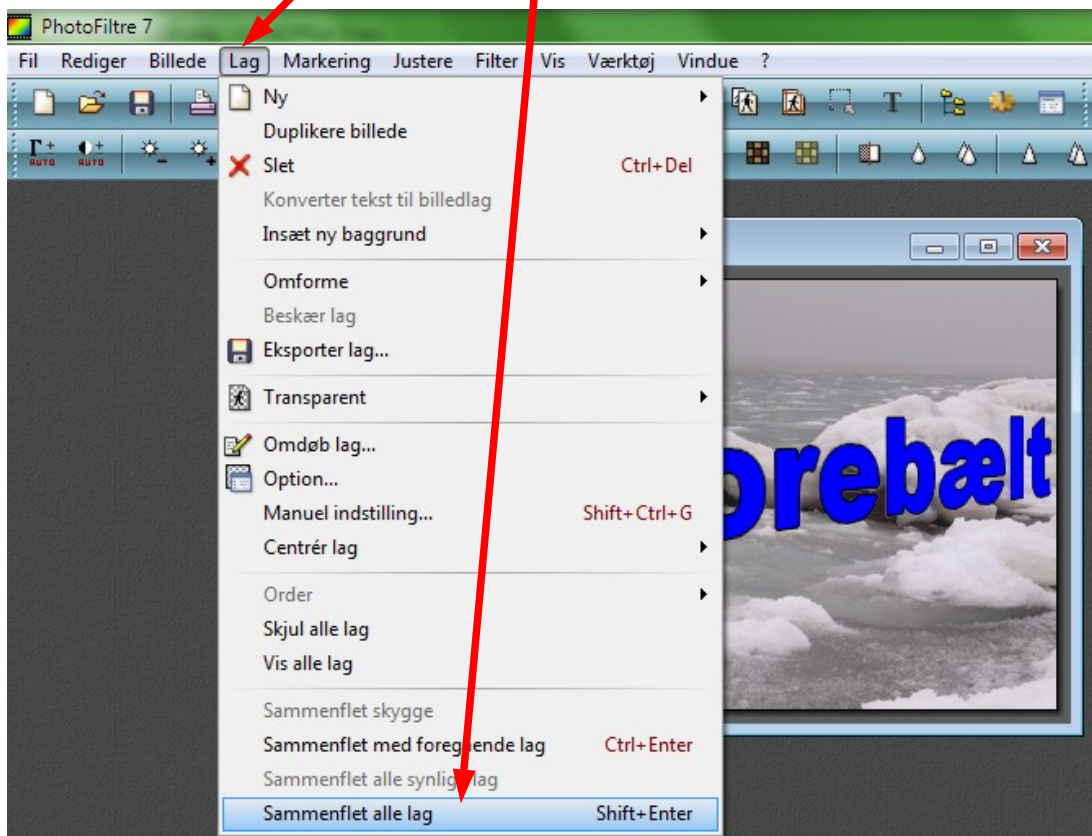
PhotoFiltre 7

Fil Rediger Billede Lag Markering Justere Filter Vis Værktøj Vindue ?

AUTO AUTO

Ny
Duplikere billede
Slet Ctrl+Del
Konverter tekst til billedlag
Indsæt ny baggrund

Omforme
Beskær lag
Eksporter lag...

Transparent

Omdøb lag...
Option...
Manuel indstilling... Shift+Ctrl+G
Centrér lag

Order
Skjul alle lag
Vis alle lag

Sammenflet skygge
Sammenflet med foreg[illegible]ende lag Ctrl+Enter
Sammenflet alle synlig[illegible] lag
Sammenflet alle lag Shift+Enter

orebælt